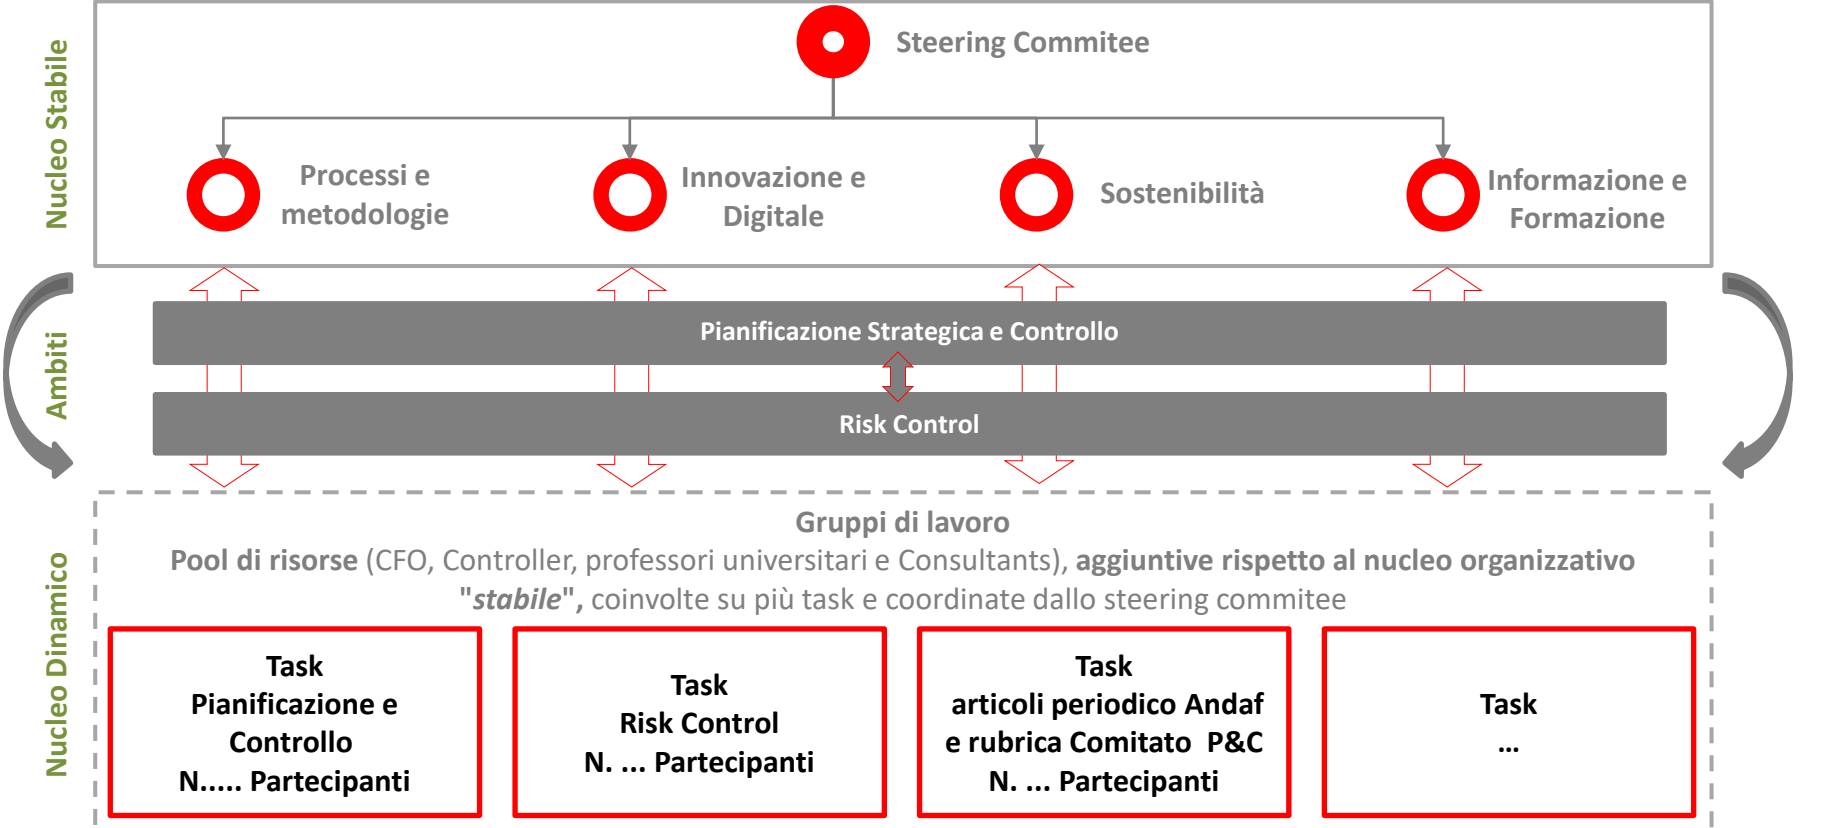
Nucleo Stabile

Steering Commitee

Processi e metodologie

Innovazione e Digitale

Sostenibilità

Informazione e Formazione

Ambiti

Pianificazione Strategica e Controllo

Risk Control

Nucleo Dinamico

Gruppi di lavoro

Pool di risorse (CFO, Controller, professori universitari e Consultants), aggiuntive rispetto al nucleo organizzativo "*stabile*", coinvolte su più task e coordinate dallo steering commitee

Task
Pianificazione e Controllo
N..... Partecipanti

Task
Risk Control
N. ... Partecipanti

Task
articoli periodico Andaf e rubrica Comitato P&C
N. ... Partecipanti

Task
...